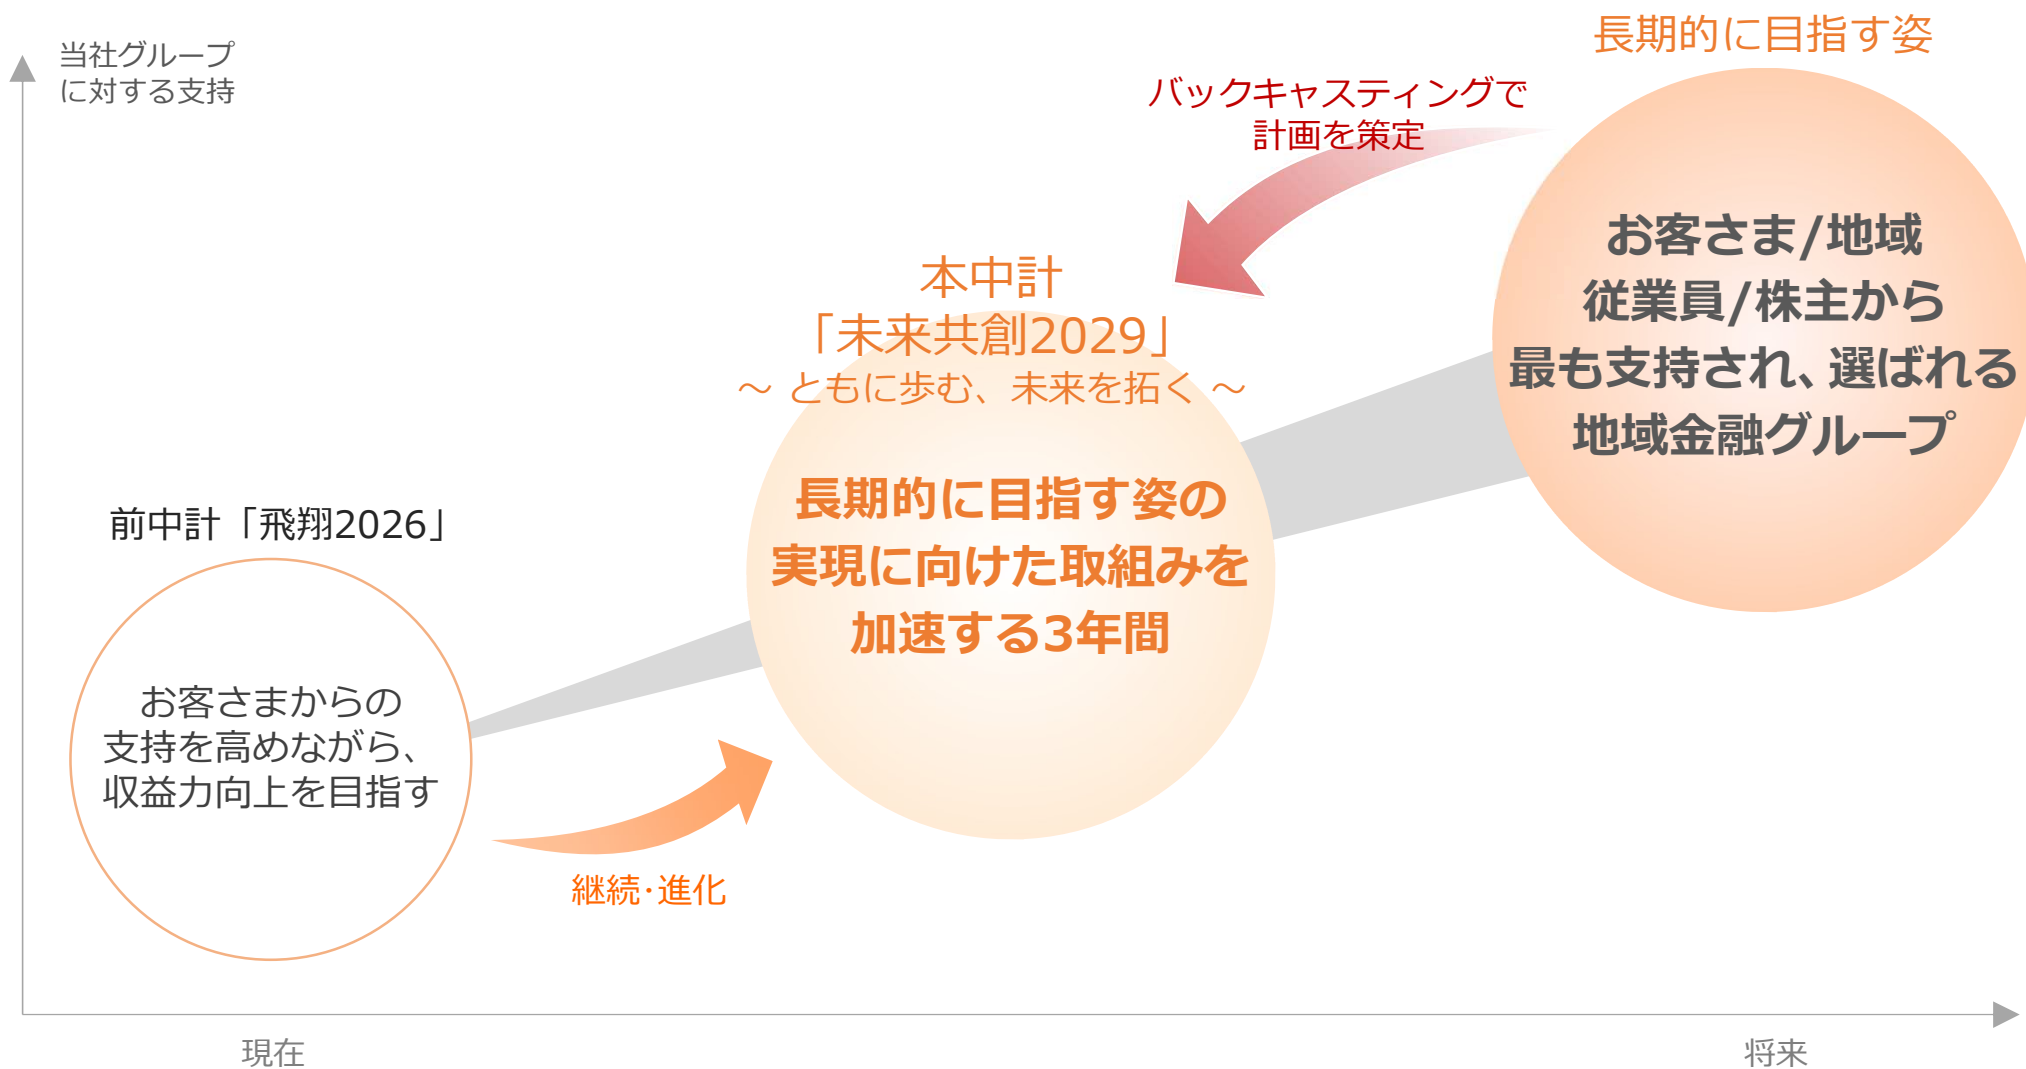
当社グループ
に対する支持

長期的に目指す姿

バックキャスティングで
計画を策定

お客さま/地域
従業員/株主から
最も支持され、選ばれる
地域金融グループ

本中計
「未来共創2029」
～ ともに歩む、未来を拓く ～

長期的に目指す姿の
実現に向けた取組みを
加速する3年間

前中計「飛翔2026」

お客さまからの
支持を高めながら、
収益力向上を目指す

継続・進化

現在

将来